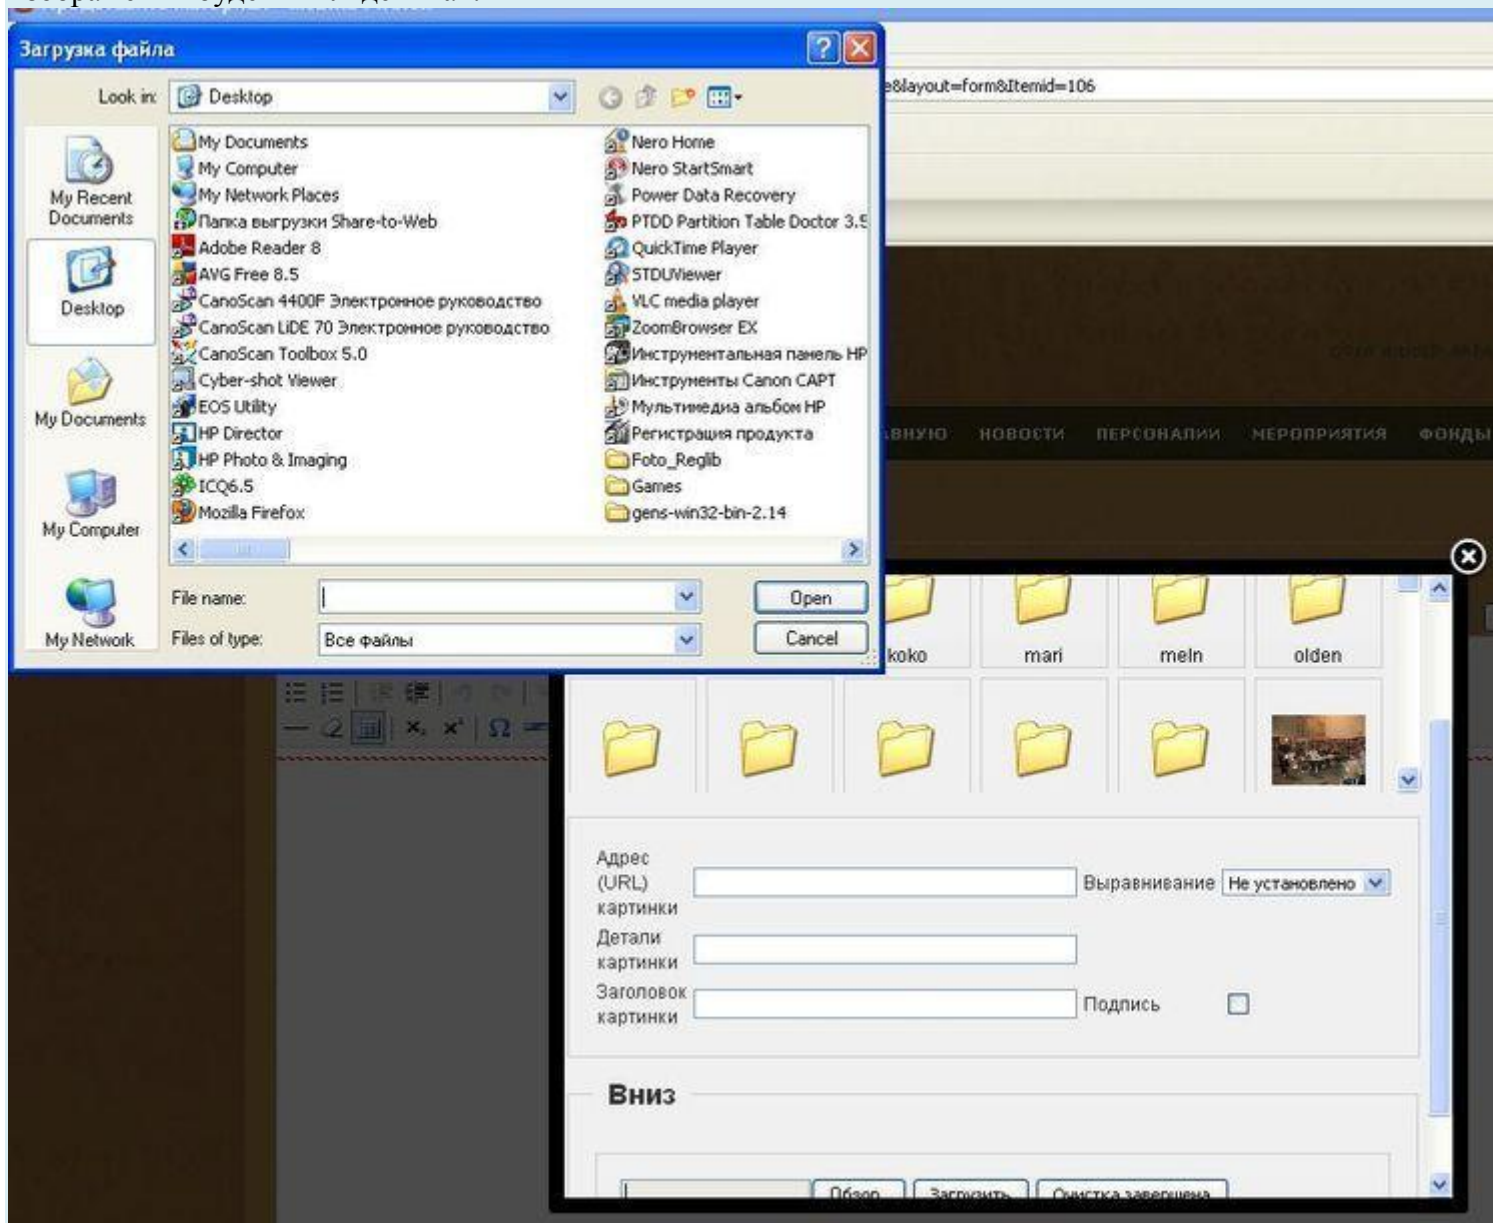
Загрузка файла

Look in: Desktop

My Recent Documents
Desktop
My Documents
My Computer
My Network

My Documents
My Computer
My Network Places
Папка выгрузки Share-to-Web
Adobe Reader 8
AVG Free 8.5
CanoScan 4400F Электронное руководство
CanoScan LiDE 70 Электронное руководство
CanoScan Toolbox 5.0
Cyber-shot Viewer
EOS Utility
HP Director
HP Photo & Imaging
ICQ6.5
Mozilla Firefox
Nero Home
Nero StartSmart
Power Data Recovery
PTDD Partition Table Doctor 3.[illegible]
QuickTime Player
STDUViewer
VLC media player
ZoomBrowser EX
Инструментальная панель HP
Инструменты Canon CAPT
Мультимедиа альбом HP
Регистрация продукта
Foto_Reglib
Games
gens-win32-bin-2.14

File name:
Files of type: Все файлы
Open
Cancel

e&layout=form&Itemid=106

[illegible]ВНУЮ НОВОСТИ ПЕРСОНАЛИИ МЕРОПРИЯТИЯ ФОНДЫ

koko
mari
meln
olden

Адрес (URL) картинки
Выравнивание Не установлено
Детали картинки
Заголовок картинки
Подпись

Вниз

Обзор Загрузить Очистка завершена